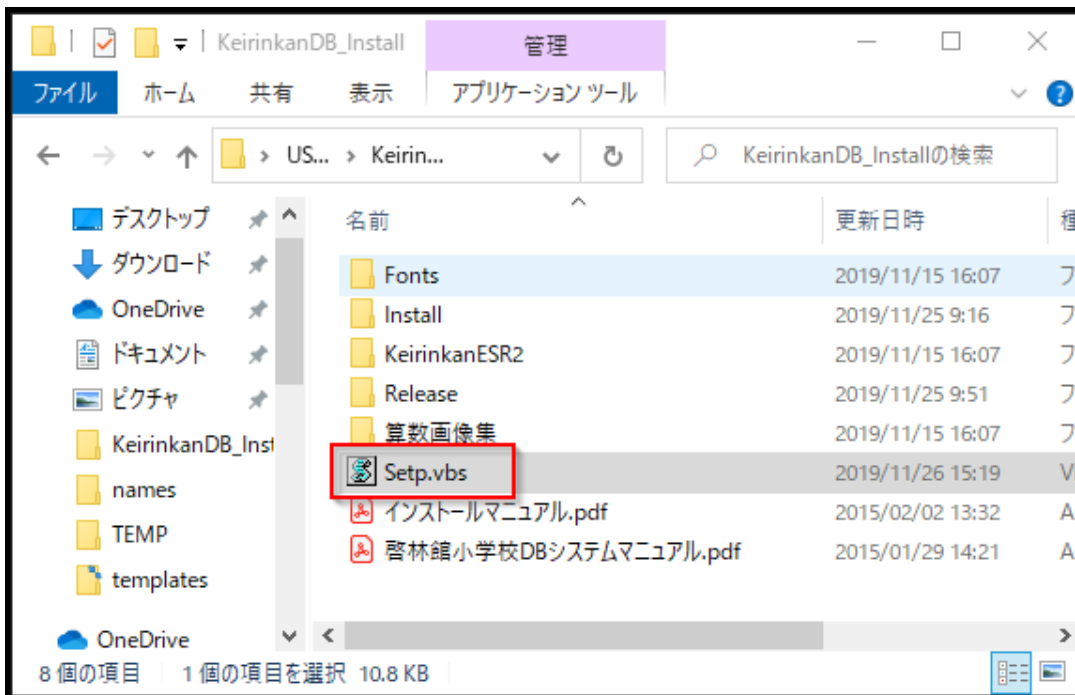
KeirinkanDB_Install

管理

ファイル ホーム 共有 表示 アプリケーション ツール

US... › Keirin...

KeirinkanDB_Installの検索

デスクトップ
ダウンロード
OneDrive
ドキュメント
ピクチャ
KeirinkanDB_Inst
names
TEMP
templates
OneDrive

| 名前 | 更新日時 | 種 |
|---|---|---|
| Fonts | 2019/11/15 16:07 | フ |
| Install | 2019/11/25 9:16 | フ |
| KeirinkanESR2 | 2019/11/15 16:07 | フ |
| Release | 2019/11/25 9:51 | フ |
| 算数画像集 | 2019/11/15 16:07 | フ |
| Setp.vbs | 2019/11/26 15:19 | V |
| インストールマニュアル.pdf | 2015/02/02 13:32 | A |
| 啓林館小学校DBシステムマニュアル.pdf | 2015/01/29 14:21 | A |

8 個の項目 1 個の項目を選択 10.8 KB